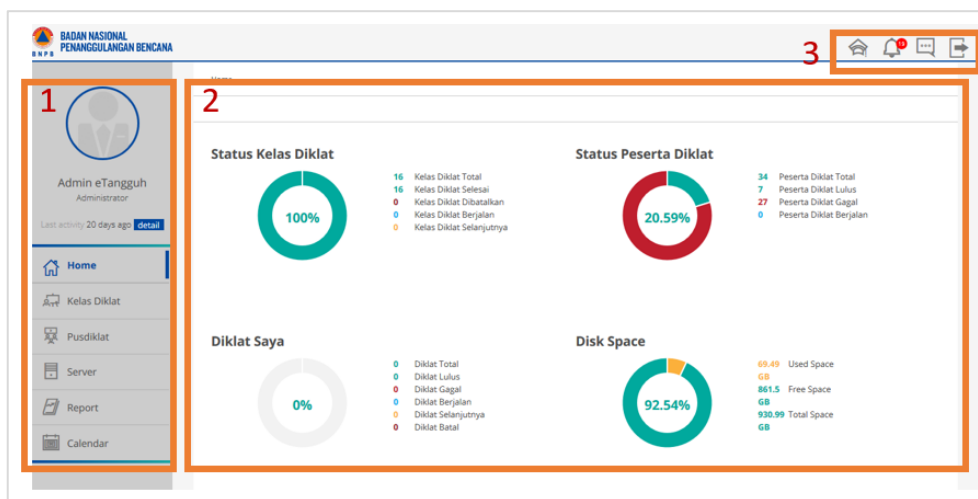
BADAN NASIONAL
PENANGGULANGAN BENCANA
BNPB

3

1

2

Home

Admin eTangguh
Administrator
Last activity 20 days ago detail

Home
Kelas Diklat
Pusdiklat
Server
Report
Calendar

Status Kelas Diklat
100%
16 Kelas Diklat Total
16 Kelas Diklat Selesai
0 Kelas Diklat Dibatalkan
0 Kelas Diklat Berjalan
0 Kelas Diklat Selanjutnya

Status Peserta Diklat
20.59%
34 Peserta Diklat Total
7 Peserta Diklat Lulus
27 Peserta Diklat Gagal
0 Peserta Diklat Berjalan

Diklat Saya
0%
0 Diklat Total
0 Diklat Lulus
0 Diklat Gagal
0 Diklat Berjalan
0 Diklat Selanjutnya
0 Diklat Batal

Disk Space
92.54%
69.49 GB Used Space
861.5 GB Free Space
930.99 GB Total Space